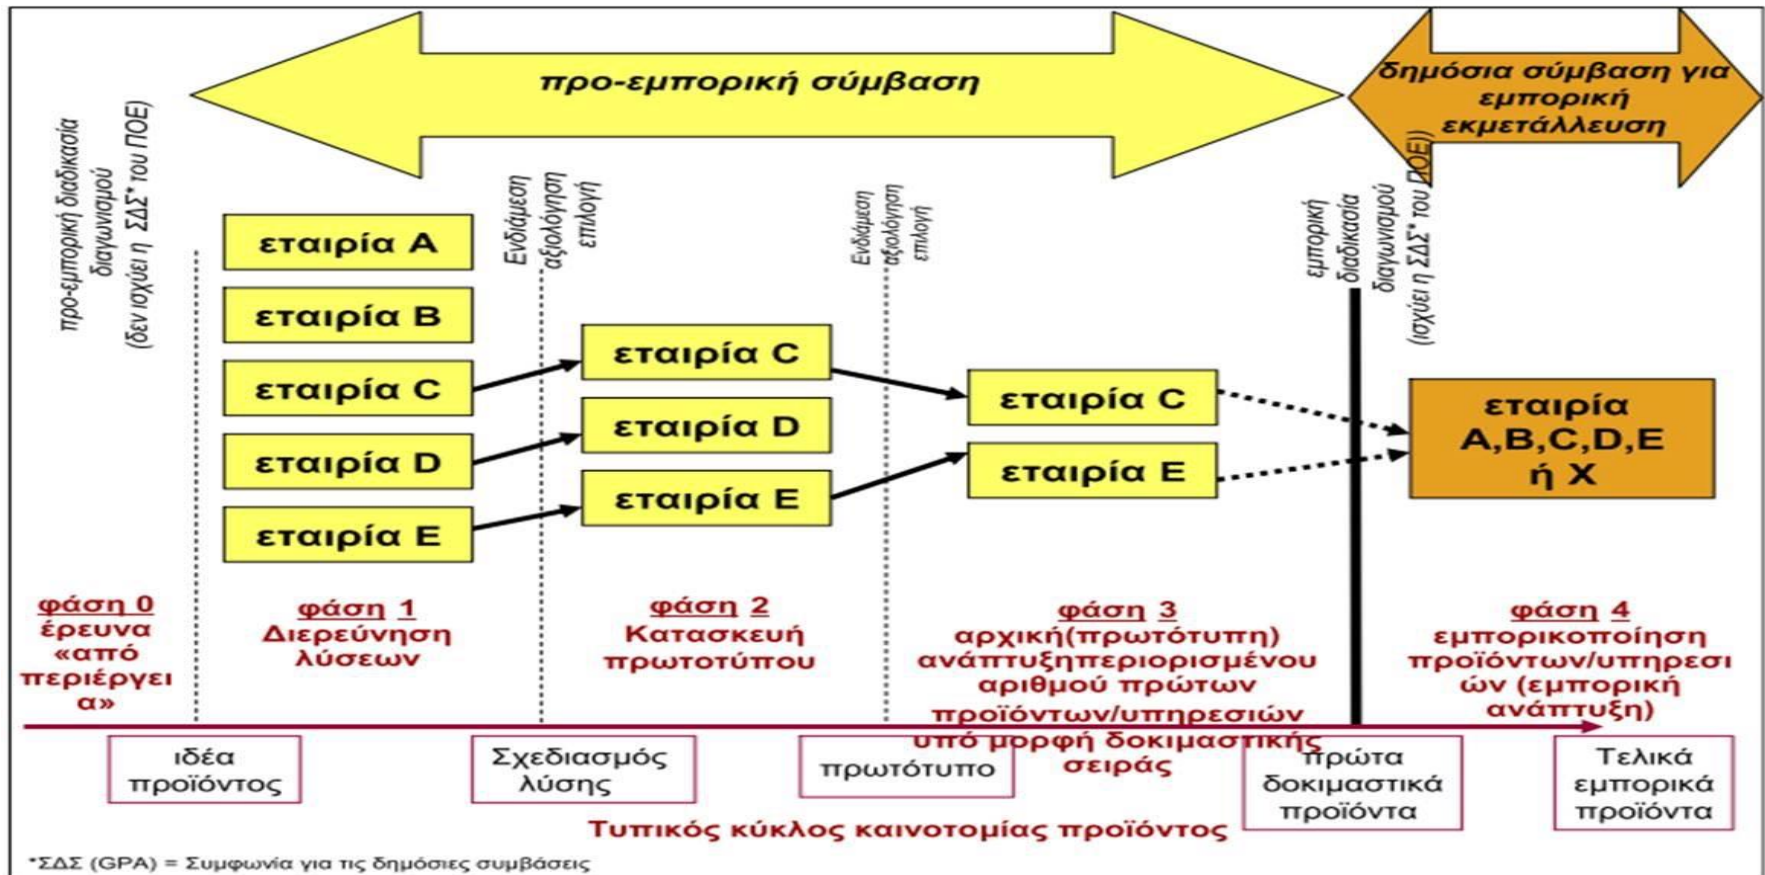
προ-εμπορική σύμβαση

δημόσια σύμβαση για εμπορική εκμετάλλευση

προ-εμπορική διαδικασία διαγωνισμού (δεν ισχύει η ΣΔΣ* του ΠΟΕ)

Ενδιάμεση αξιολόγηση επιλογή

Ενδιάμεση αξιολόγηση επιλογή

εμπορική διαδικασία διαγωνισμού (ισχύει η ΣΔΣ* του ΠΟΕ)

εταιρία A
εταιρία B
εταιρία C
εταιρία D
εταιρία E

εταιρία C
εταιρία D
εταιρία E

εταιρία C
εταιρία E

εταιρία A,B,C,D,E ή X

φάση 0
έρευνα «από περιέργεια»

φάση 1
Διερεύνηση λύσεων

φάση 2
Κατασκευή πρωτοτύπου

φάση 3
αρχική(πρωτότυπη) ανάπτυξηπεριορισμένου αριθμού πρώτων προϊόντων/υπηρεσιών υπό μορφή δοκιμαστικής σειράς

φάση 4
εμπορικοποίηση προϊόντων/υπηρεσιών (εμπορική ανάπτυξη)

ιδέα προϊόντος

Σχεδιασμός λύσης

πρωτότυπο

πρώτα δοκιμαστικά προϊόντα

Τελικά εμπορικά προϊόντα

Τυπικός κύκλος καινοτομίας προϊόντος

*ΣΔΣ (GPA) = Συμφωνία για τις δημόσιες συμβάσεις